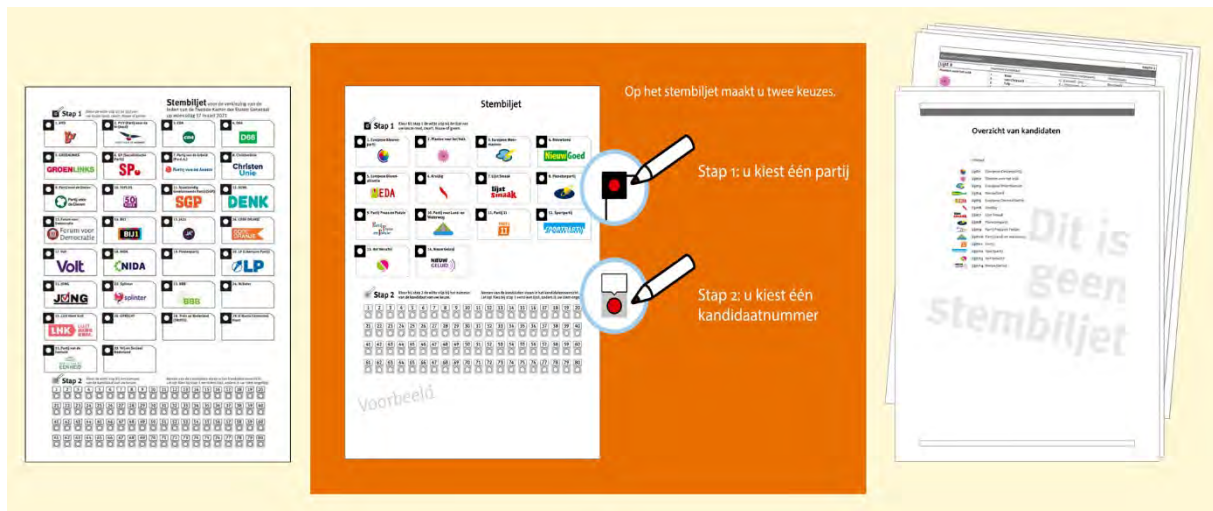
Stap 1

Stembiljet

GROENLINKS

SP

Christen Unie

DENK

SGP

Forum voor Democratie

BIJ1

Volt

NIDA

JLP

JONG

splinter

BBB

LNK

Stap 2

Stembiljet

Stap 1

Nieuw Goed

EDA

Stap 2

Voorbeeld

Op het stembiljet maakt u twee keuzes.

Stap 1: u kiest één partij

Stap 2: u kiest één kandidaatnummer

Overzicht van kandidaten

Dit is geen stembiljet